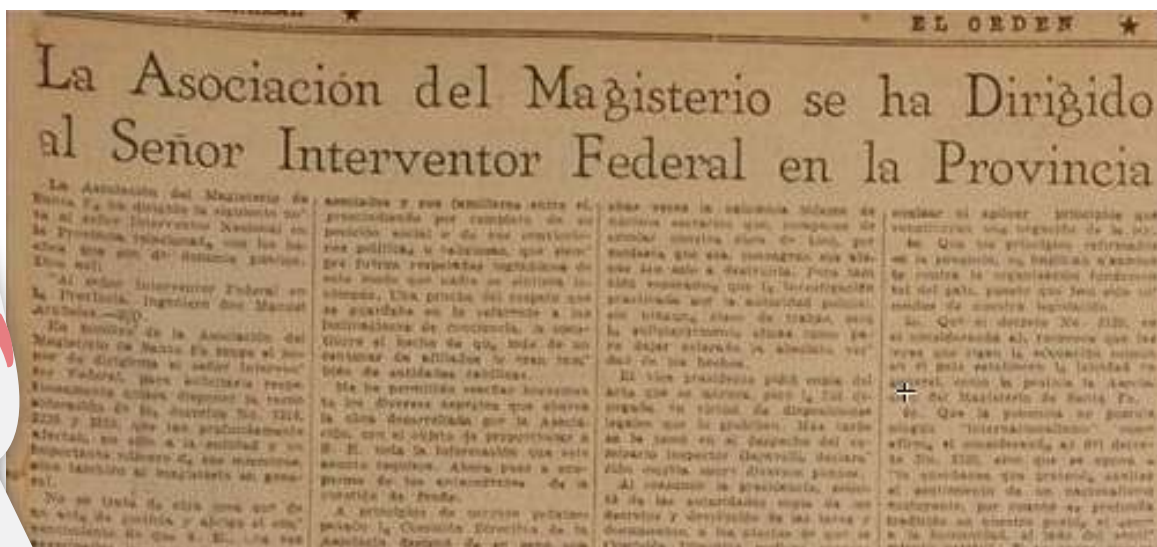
EL ORDEN

La Asociación del Magisterio se ha Dirigido al Señor Interventor Federal en la Provincia

La Asociación del Magisterio de Santa Fe ha dirigido la siguiente nota al señor Interventor Nacional en la Provincia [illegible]

"Al señor Interventor Federal en la Provincia, Ingeniero don Manuel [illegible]

"En nombre de la Asociación del Magisterio de Santa Fe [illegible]

No se trata de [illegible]

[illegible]

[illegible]

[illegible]